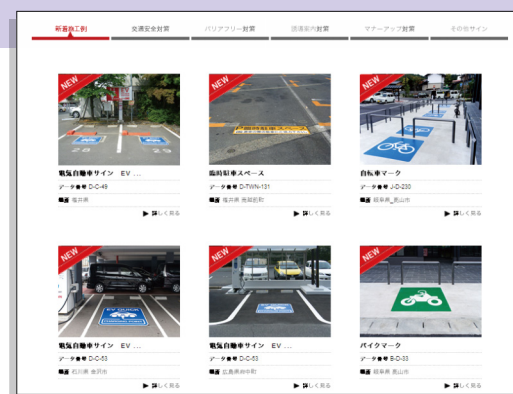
新着施工例　交通安全対策　バリアフリー対策　誘導案内対策　マナーアップ対策　その他サイン

NEW
電気自動車サイン　EV ...
データ番号 D-C-49
福井県
詳しく見る

NEW
臨時駐車スペース
データ番号 D-TWN-131
滋賀県 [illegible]
詳しく見る

NEW
自転車マーク
データ番号 J-D-230
岐阜県 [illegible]
詳しく見る

NEW
電気自動車サイン　EV ...
データ番号 D-C-53
石川県 金沢市
詳しく見る

NEW
電気自動車サイン　EV ...
データ番号 D-C-53
広島県 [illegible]
詳しく見る

NEW
バイクマーク
データ番号 B-D-33
岐阜県 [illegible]
詳しく見る